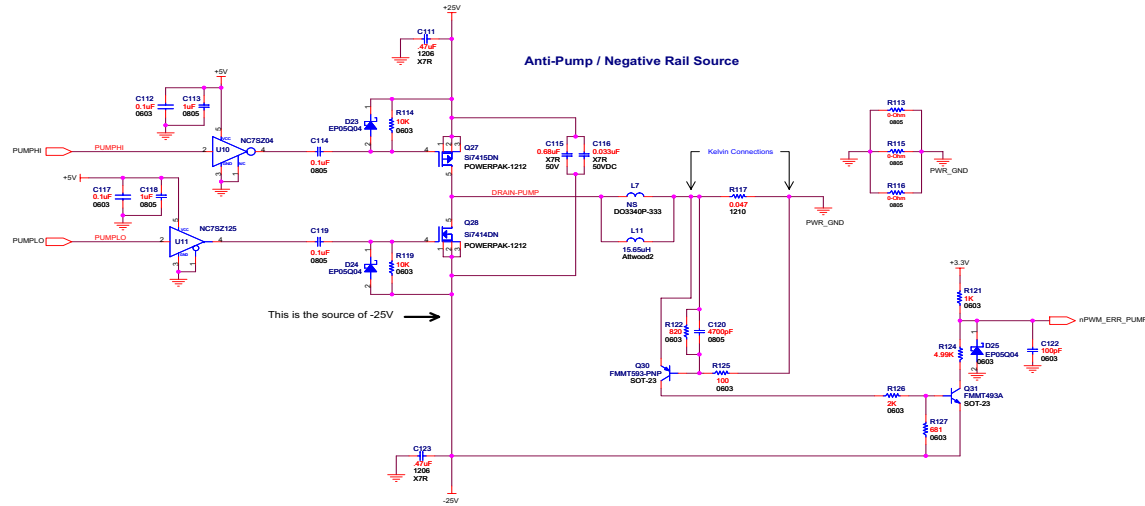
+25V

C111
.47uF
1206
X7R

Anti-Pump / Negative Rail Source

+5V

C112
0.1uF
0603

C113
1uF
0805

NC7SZ04

VCC
U10
GND
NC

5
2
4
3
1

D23
EP05Q04

R114
10K
0603

C114
0.1uF
0805

PUMPHI

PUMPHI

Q27
Si7415DN
POWERPAK-1212

C115
0.68uF
X7R
50V

C116
0.033uF
X7R
50VDC

Kelvin Connections

R113
0-Ohm
0805

R115
0-Ohm
0805

R116
0-Ohm
0805

PWR_GND

+5V

C117
0.1uF
0603

C118
1uF
0805

DRAIN-PUMP

L7
NS
DO3340P-333

R117
0.047
1210

PWR_GND

NC7SZ125

PUMPLO

PUMPLO

U11

C119
0.1uF
0805

Q28
Si7414DN
POWERPAK-1212

L11
15.65uH
Attwood2

D24
EP05Q04

R119
10K
0603

+3.3V

R121
1K
0603

nPWM_ERR_PUMP

This is the source of -25V

R122
820
0603

C120
4700pF
0805

R124
4.99K

D25
EP05Q04

C122
100pF
0603

Q30
FMMT593-PNP
SOT-23

R125
100
0603

Q31
FMMT493A
SOT-23

R126
2K
0603

R127
681
0603

C123
.47uF
1206
X7R

-25V